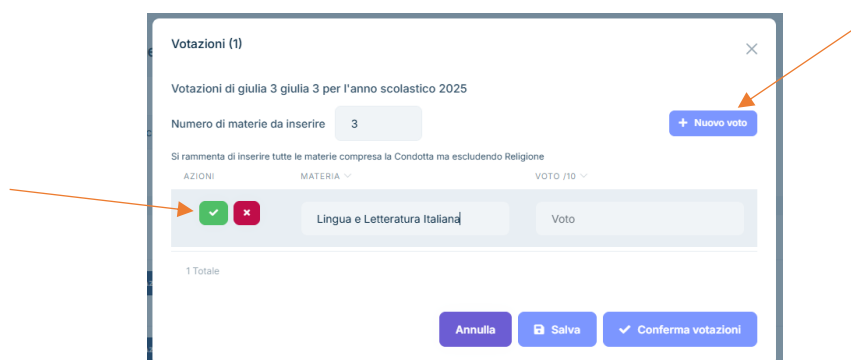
Votazioni (1)

Votazioni di giulia 3 giulia 3 per l'anno scolastico 2025

Numero di materie da inserire 3

+ Nuovo voto

Si rammenta di inserire tutte le materie compresa la Condotta ma escludendo Religione

| AZIONI | MATERIA | VOTO /10 |
|---|---|---|
| | Lingua e Letteratura Italiana | Voto |

1 Totale

Annulla Salva Conferma votazioni